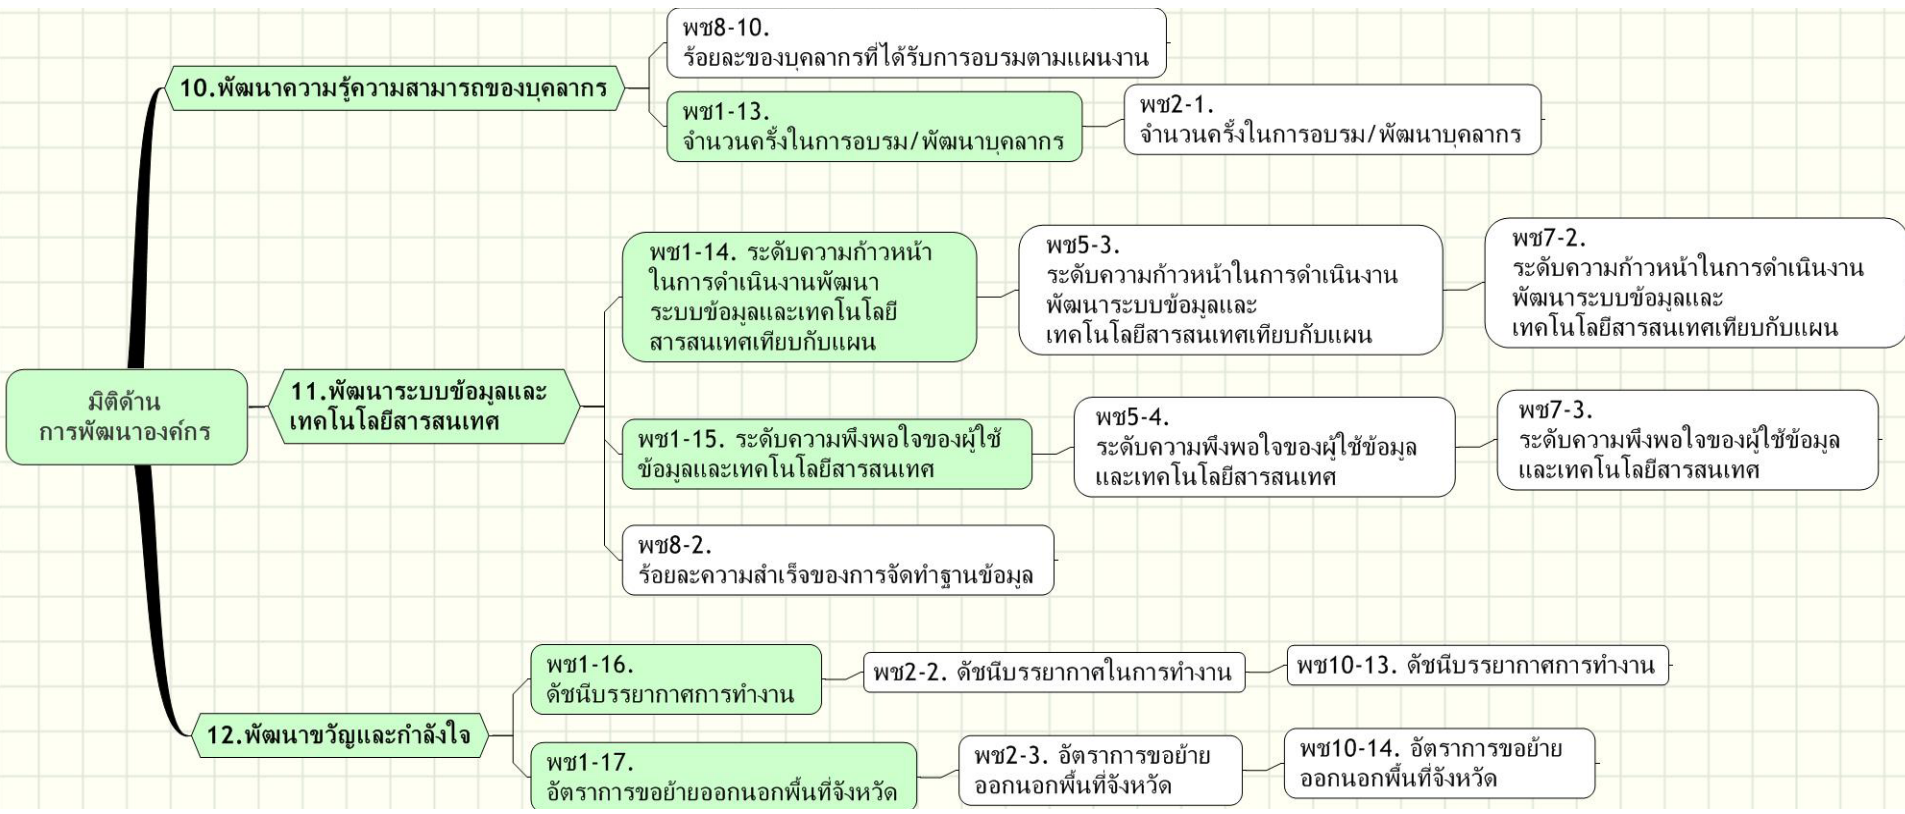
มิติด้าน
การพัฒนาองค์กร

10.พัฒนาความรู้ความสามารถของบุคลากร

พช8-10.
ร้อยละของบุคลากรที่ได้รับการอบรมตามแผนงาน

พช1-13.
จำนวนครั้งในการอบรม/พัฒนาบุคลากร

พช2-1.
จำนวนครั้งในการอบรม/พัฒนาบุคลากร

11.พัฒนาระบบข้อมูลและเทคโนโลยีสารสนเทศ

พช1-14. ระดับความก้าวหน้าในการดำเนินงานพัฒนาระบบข้อมูลและเทคโนโลยีสารสนเทศเทียบกับแผน

พช5-3.
ระดับความก้าวหน้าในการดำเนินงานพัฒนาระบบข้อมูลและเทคโนโลยีสารสนเทศเทียบกับแผน

พช7-2.
ระดับความก้าวหน้าในการดำเนินงานพัฒนาระบบข้อมูลและเทคโนโลยีสารสนเทศเทียบกับแผน

พช1-15. ระดับความพึงพอใจของผู้ใช้ข้อมูลและเทคโนโลยีสารสนเทศ

พช5-4.
ระดับความพึงพอใจของผู้ใช้ข้อมูลและเทคโนโลยีสารสนเทศ

พช7-3.
ระดับความพึงพอใจของผู้ใช้ข้อมูลและเทคโนโลยีสารสนเทศ

พช8-2.
ร้อยละความสำเร็จของการจัดทำฐานข้อมูล

12.พัฒนาขวัญและกำลังใจ

พช1-16.
ดัชนีบรรยากาศการทำงาน

พช2-2. ดัชนีบรรยากาศในการทำงาน

พช10-13. ดัชนีบรรยากาศการทำงาน

พช1-17.
อัตราการขอย้ายออกนอกพื้นที่จังหวัด

พช2-3. อัตราการขอย้ายออกนอกพื้นที่จังหวัด

พช10-14. อัตราการขอย้ายออกนอกพื้นที่จังหวัด